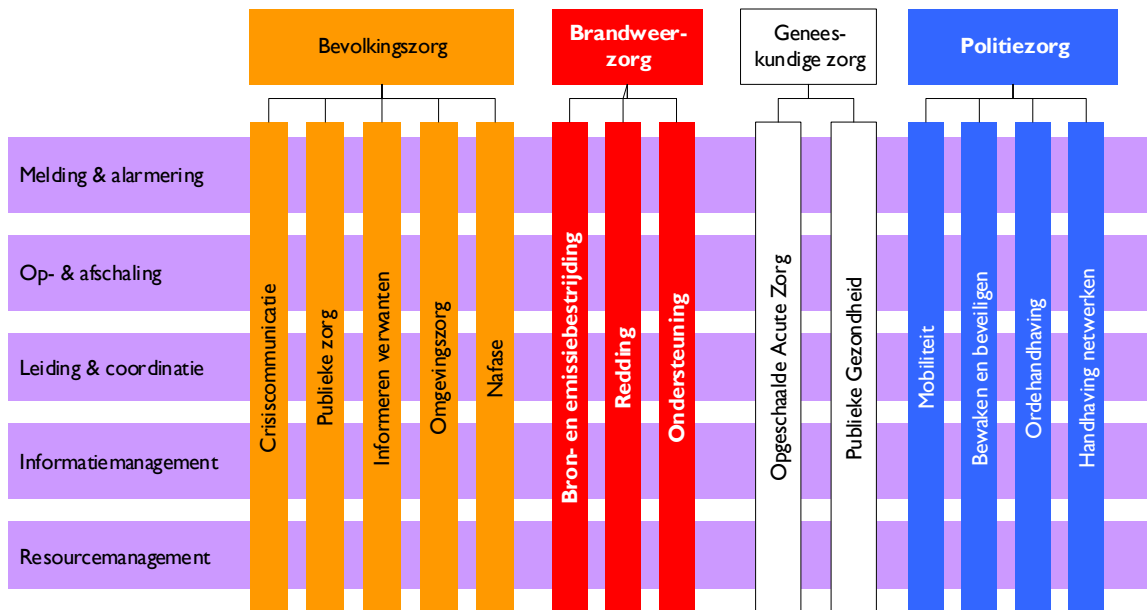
Bevolkingszorg

Brandweerzorg

Geneeskundige zorg

Politiezorg

Melding & alarmering

Op- & afschaling

Leiding & coordinatie

Informatiemanagement

Resourcemanagement

Crisiscommunicatie

Publieke zorg

Informeren verwanten

Omgevingszorg

Nafase

Bron- en emissiebestrijding

Redding

Ondersteuning

Opgeschaalde Acute Zorg

Publieke Gezondheid

Mobiliteit

Bewaken en beveiligen

Ordehandhaving

Handhaving netwerken